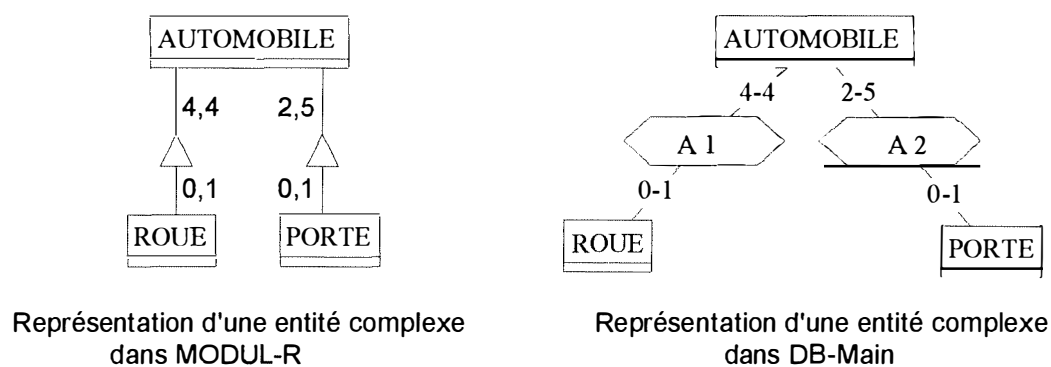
AUTOMOBILE

4,4

2,5

0,1

0,1

ROUE

PORTE

Représentation d'une entité complexe dans MODUL-R

AUTOMOBILE

4-4

2-5

A 1

A 2

0-1

0-1

ROUE

PORTE

Représentation d'une entité complexe dans DB-Main